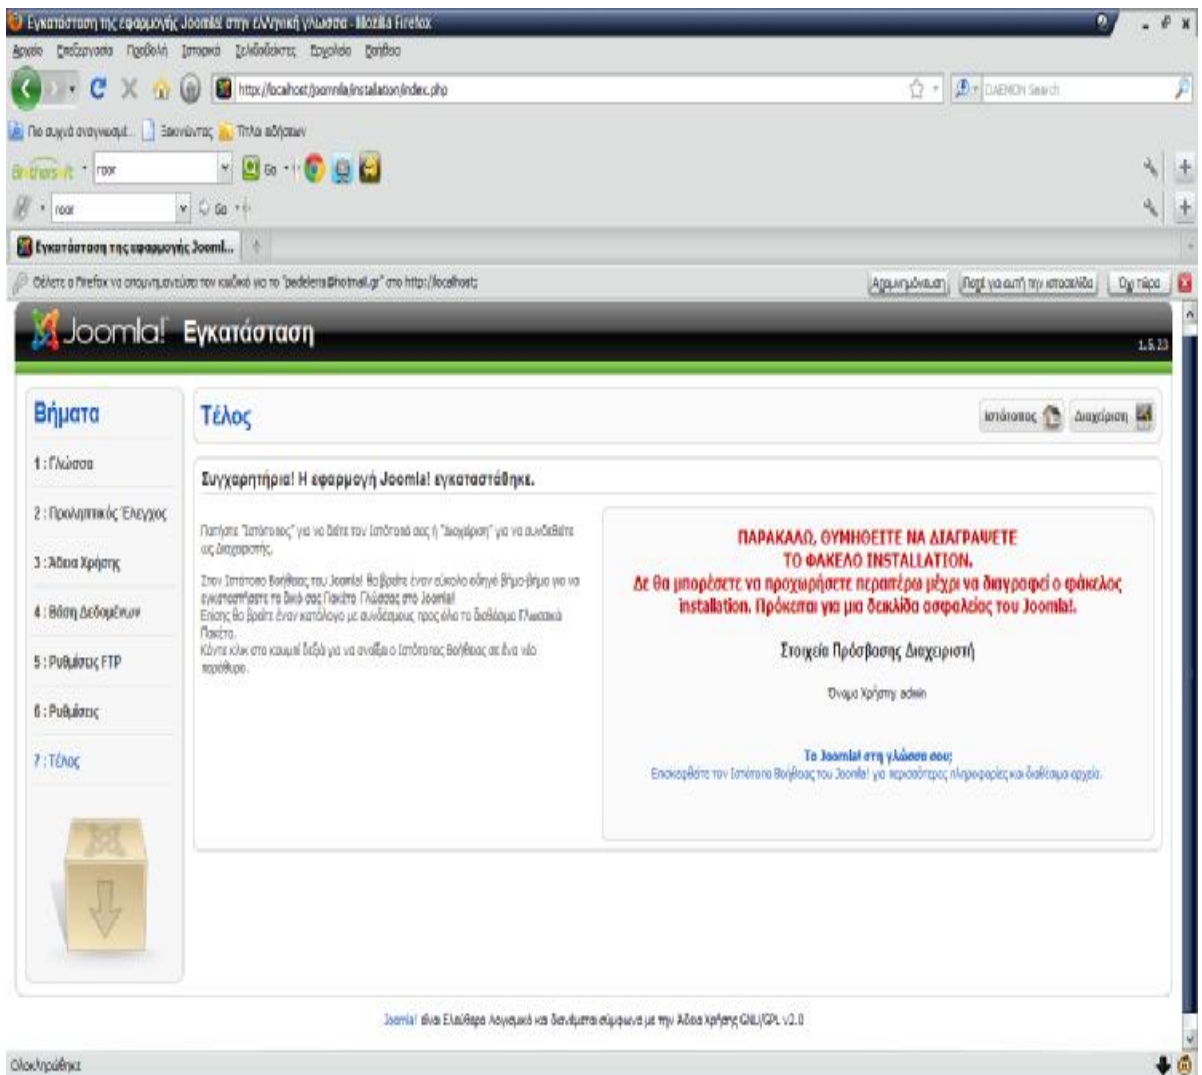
Εγκατάσταση της εφαρμογής Joomla! στην ελληνική γλώσσα - Mozilla Firefox

Αρχείο Επεξεργασία Προβολή Ιστορικό Σελιδοδείκτες Εργαλεία Βοήθεια

http://localhost/joomla/installation/index.php

DAEMON Search

Πιο συχνά αναγνωσμέ... Ξεκινώντας Τίτλοι ειδήσεων

root

Go

root

Go

Εγκατάσταση της εφαρμογής Jooml...

Θέλετε ο Firefox να απομνημονεύσει τον κωδικό για το "pedeleris@hotmail.gr" στο http://localhost;

Απομνημόνευση Ποτέ για αυτή την ιστοσελίδα Όχι τώρα

Joomla! Εγκατάσταση

1.5.23

Βήματα

1 : Γλώσσα

2 : Προληπτικός Έλεγχος

3 : Άδεια Χρήσης

4 : Βάση Δεδομένων

5 : Ρυθμίσεις FTP

6 : Ρυθμίσεις

7 : Τέλος

Τέλος

Ιστότοπος Διαχείριση

Συγχαρητήρια! Η εφαρμογή Joomla! εγκαταστάθηκε.

Πατήστε "Ιστότοπος" για να δείτε τον Ιστότοπό σας ή "Διαχείριση" για να συνδεθείτε ως Διαχειριστής.

Στον Ιστότοπο Βοήθειας του Joomla! θα βρείτε έναν εύκολο οδηγό βήμα-βήμα για να εγκαταστήσετε το δικό σας Πακέτο Γλώσσας στο Joomla! Επίσης θα βρείτε έναν κατάλογο με συνδέσμους προς όλα τα διαθέσιμα Γλωσσικά Πακέτα.
Κάντε κλικ στο κουμπί δεξιά για να ανοίξει ο Ιστότοπος Βοήθειας σε ένα νέο παράθυρο.

ΠΑΡΑΚΑΛΩ, ΘΥΜΗΘΕΙΤΕ ΝΑ ΔΙΑΓΡΑΨΕΤΕ ΤΟ ΦΑΚΕΛΟ INSTALLATION.
Δε θα μπορέσετε να προχωρήσετε περαιτέρω μέχρι να διαγραφεί ο φάκελος installation. Πρόκειται για μια δικλίδα ασφαλείας του Joomla!.

Στοιχεία Πρόσβασης Διαχειριστή

Όνομα Χρήστη admin

Το Joomla! στη γλώσσα σου;
Επισκεφθείτε τον Ιστότοπο Βοήθειας του Joomla! για περισσότερες πληροφορίες και διαθέσιμα αρχεία.

Joomla! είναι Ελεύθερο Λογισμικό και διανέμεται σύμφωνα με την Άδεια Χρήσης GNU/GPL v2.0

Ολοκληρώθηκε